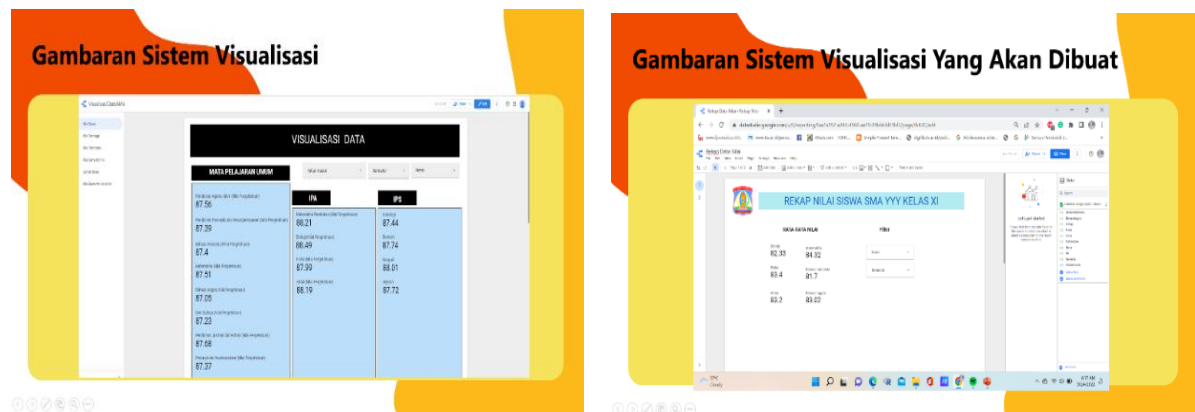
Gambaran Sistem Visualisasi

Visualisasi Data MAN

VISUALISASI DATA

MATA PELAJARAN UMUM

87.56

87.39

87.4

87.51

87.05

87.23

87.68

87.37

IPA

86.21

86.49

87.99

86.19

IPS

87.44

87.74

88.01

87.72

Gambaran Sistem Visualisasi Yang Akan Dibuat

Rekap Data Nilai

REKAP NILAI SISWA SMA YYY KELAS XI

RATA-RATA NILAI

Filter

82.33

84.32

83.4

81.7

83.2

83.22